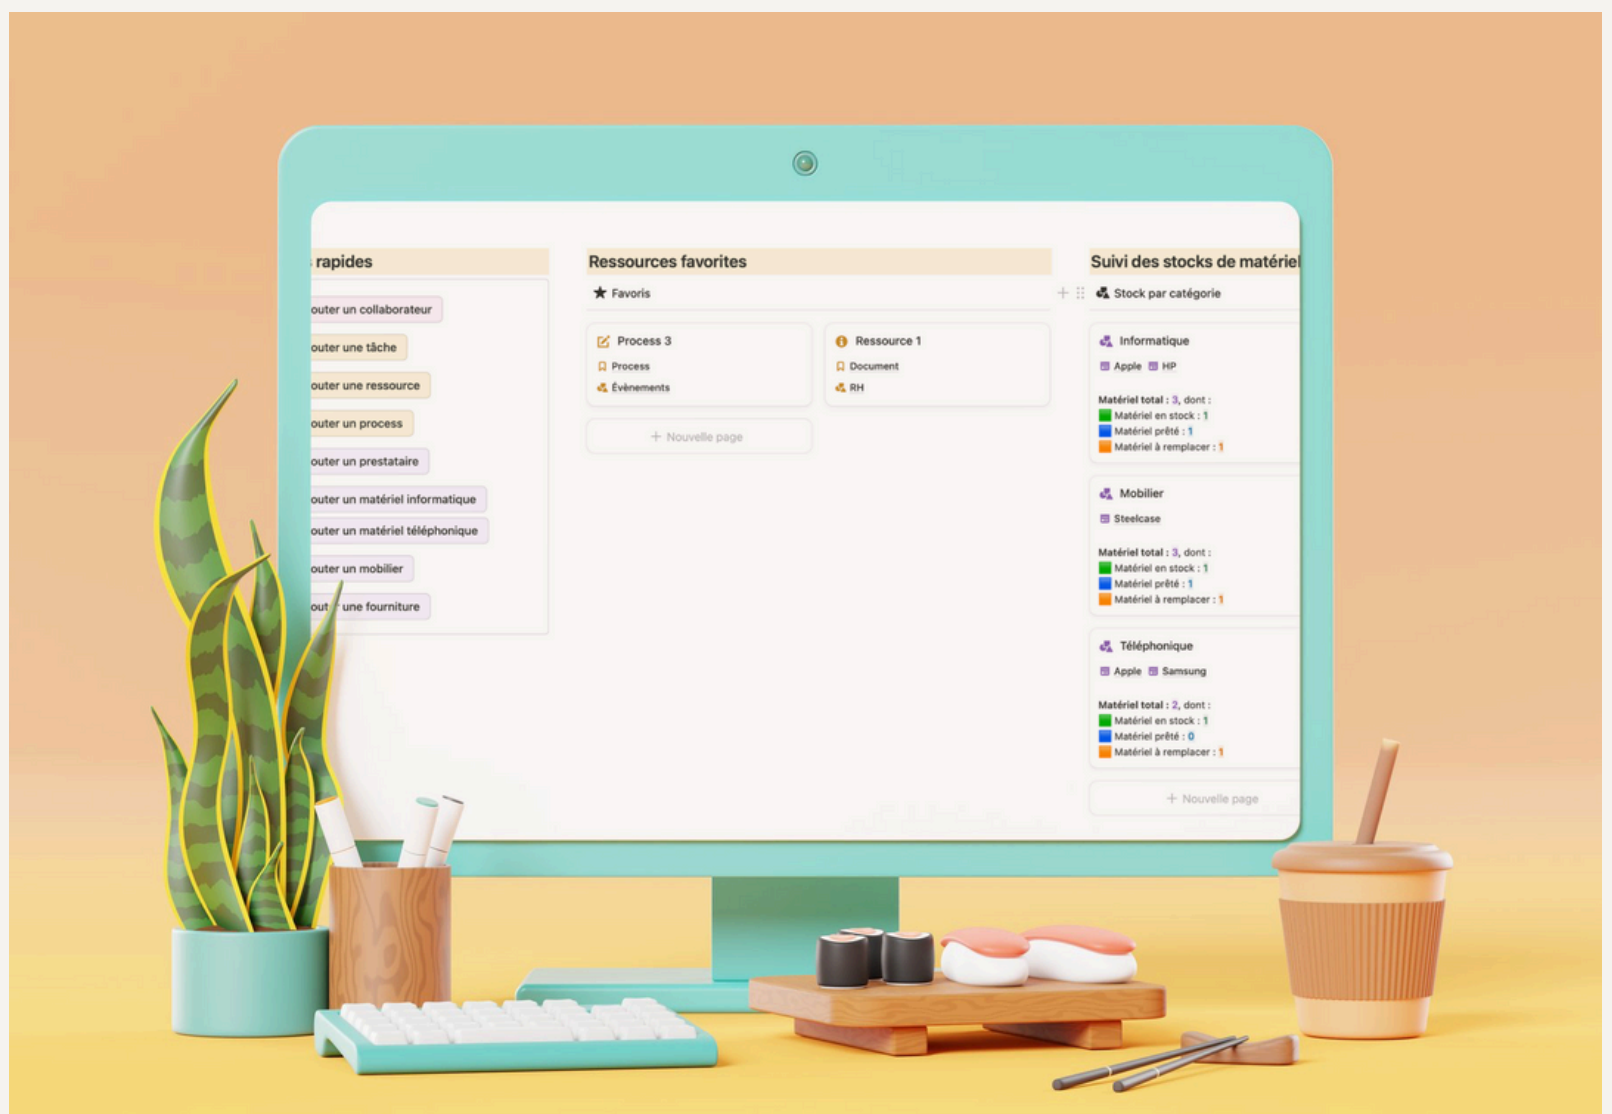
rapides

outer un collaborateur
outer une tâche
outer une ressource
outer un process
outer un prestataire
outer un matériel informatique
outer un matériel téléphonique
outer un mobilier
out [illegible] une fourniture

Ressources favorites

Favoris

Process 3
Process
Évènements

Ressource 1
Document
RH

+ Nouvelle page

Suivi des stocks de matériel

Stock par catégorie

Informatique
Apple HP
Matériel total : 3, dont :
Matériel en stock : 1
Matériel prêté : 1
Matériel à remplacer : 1

Mobilier
Steelcase
Matériel total : 3, dont :
Matériel en stock : 1
Matériel prêté : 1
Matériel à remplacer : 1

Téléphonique
Apple Samsung
Matériel total : 2, dont :
Matériel en stock : 1
Matériel prêté : 0
Matériel à remplacer : 1

+ Nouvelle page